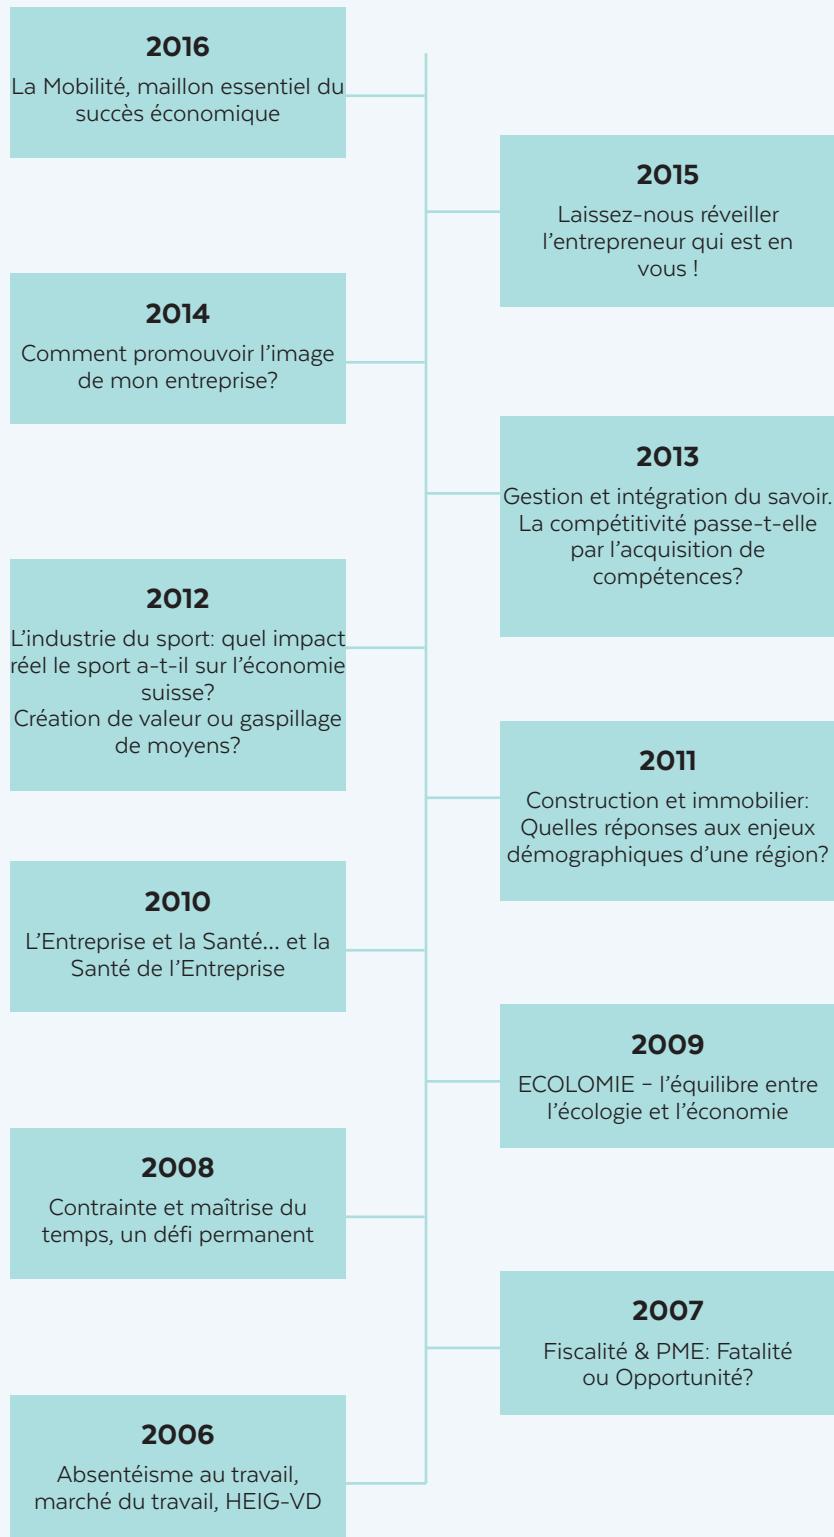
2016
La Mobilité, maillon essentiel du succès économique

2015
Laissez-nous réveiller l'entrepreneur qui est en vous !

2014
Comment promouvoir l'image de mon entreprise?

2013
Gestion et intégration du savoir. La compétitivité passe-t-elle par l'acquisition de compétences?

2012
L'industrie du sport: quel impact réel le sport a-t-il sur l'économie suisse?
Création de valeur ou gaspillage de moyens?

2011
Construction et immobilier: Quelles réponses aux enjeux démographiques d'une région?

2010
L'Entreprise et la Santé... et la Santé de l'Entreprise

2009
ECOLOMIE – l'équilibre entre l'écologie et l'économie

2008
Contrainte et maîtrise du temps, un défi permanent

2007
Fiscalité & PME: Fatalité ou Opportunité?

2006
Absentéisme au travail, marché du travail, HEIG-VD